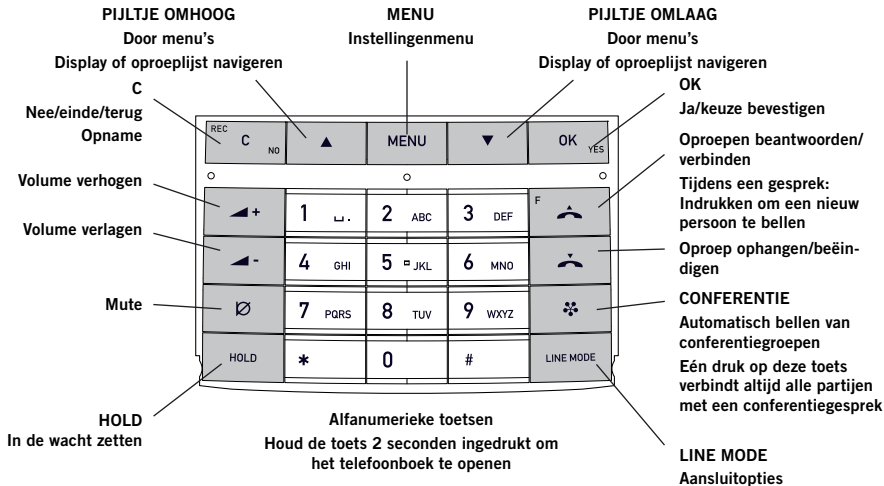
PIJLTJE OMHOOG
Door menu's
Display of oproeplijst navigeren

MENU
Instellingenmenu

PIJLTJE OMLAAG
Door menu's
Display of oproeplijst navigeren

C
Nee/einde/terug
Opname

OK
Ja/keuze bevestigen

REC C NO
▲
MENU
▼
OK YES

Oproepen beantwoorden/verbinden
Tijdens een gesprek: Indrukken om een nieuw persoon te bellen

Volume verhogen

Volume verlagen

Oproep ophangen/beëindigen

Mute

CONFERENTIE
Automatisch bellen van conferentiegroepen
Eén druk op deze toets verbindt altijd alle partijen met een conferentiegesprek

1 ␣.
2 ABC
3 DEF
F
4 GHI
5 JKL
6 MNO
Ø
7 PQRS
8 TUV
9 WXYZ
HOLD
*
0
#
LINE MODE

HOLD
In de wacht zetten

Alfanumerieke toetsen
Houd de toets 2 seconden ingedrukt om het telefoonboek te openen

LINE MODE
Aansluitopties